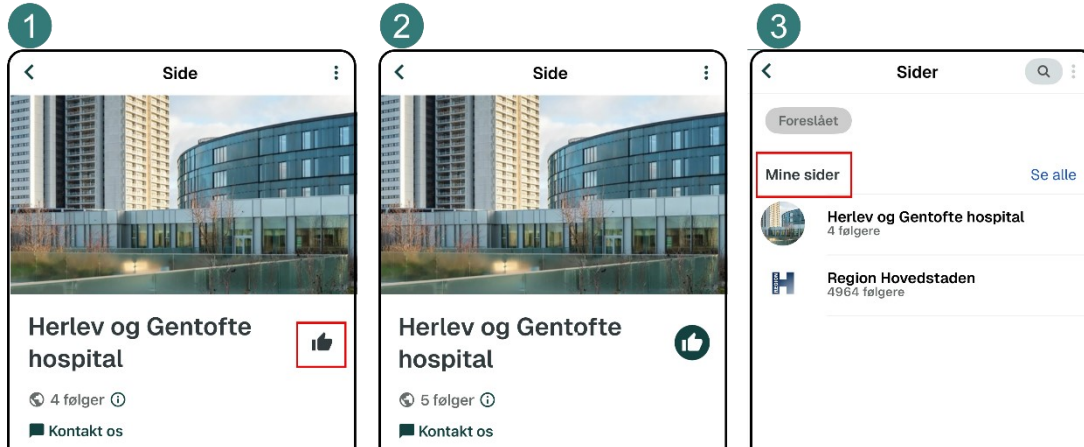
1

Side

Herlev og Gentofte hospital

4 følger

Kontakt os

2

Side

Herlev og Gentofte hospital

5 følger

Kontakt os

3

Sider

Foreslået

Mine sider

Se alle

Herlev og Gentofte hospital
4 følgere

Region Hovedstaden
4964 følgere